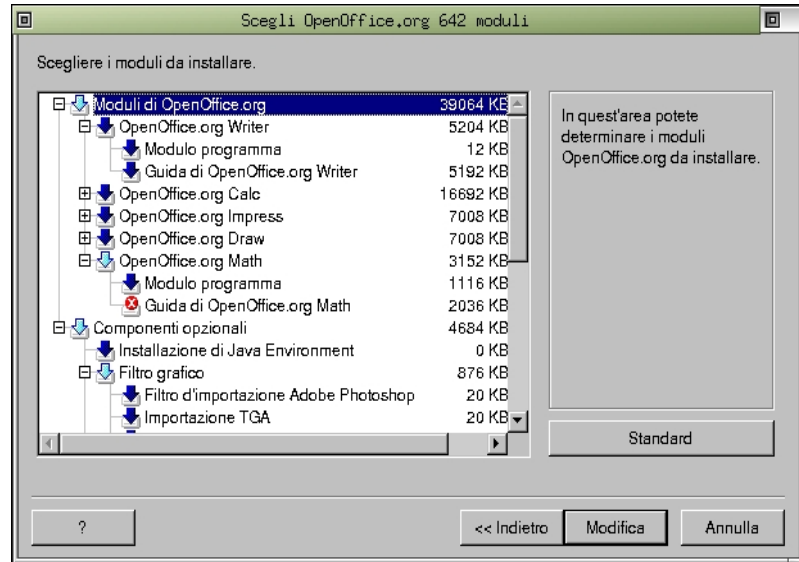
Scegli OpenOffice.org 642 moduli

Scegliere i moduli da installare.

| | |
|---|---|
| Moduli di OpenOffice.org | 39064 KB |
| OpenOffice.org Writer | 5204 KB |
| Modulo programma | 12 KB |
| Guida di OpenOffice.org Writer | 5192 KB |
| OpenOffice.org Calc | 16692 KB |
| OpenOffice.org Impress | 7008 KB |
| OpenOffice.org Draw | 7008 KB |
| OpenOffice.org Math | 3152 KB |
| Modulo programma | 1116 KB |
| Guida di OpenOffice.org Math | 2036 KB |
| Componenti opzionali | 4684 KB |
| Installazione di Java Environment | 0 KB |
| Filtro grafico | 876 KB |
| Filtro d'importazione Adobe Photoshop | 20 KB |
| Importazione TGA | 20 KB |

In quest'area potete determinare i moduli OpenOffice.org da installare.

Standard

?

<< Indietro

Modifica

Annulla